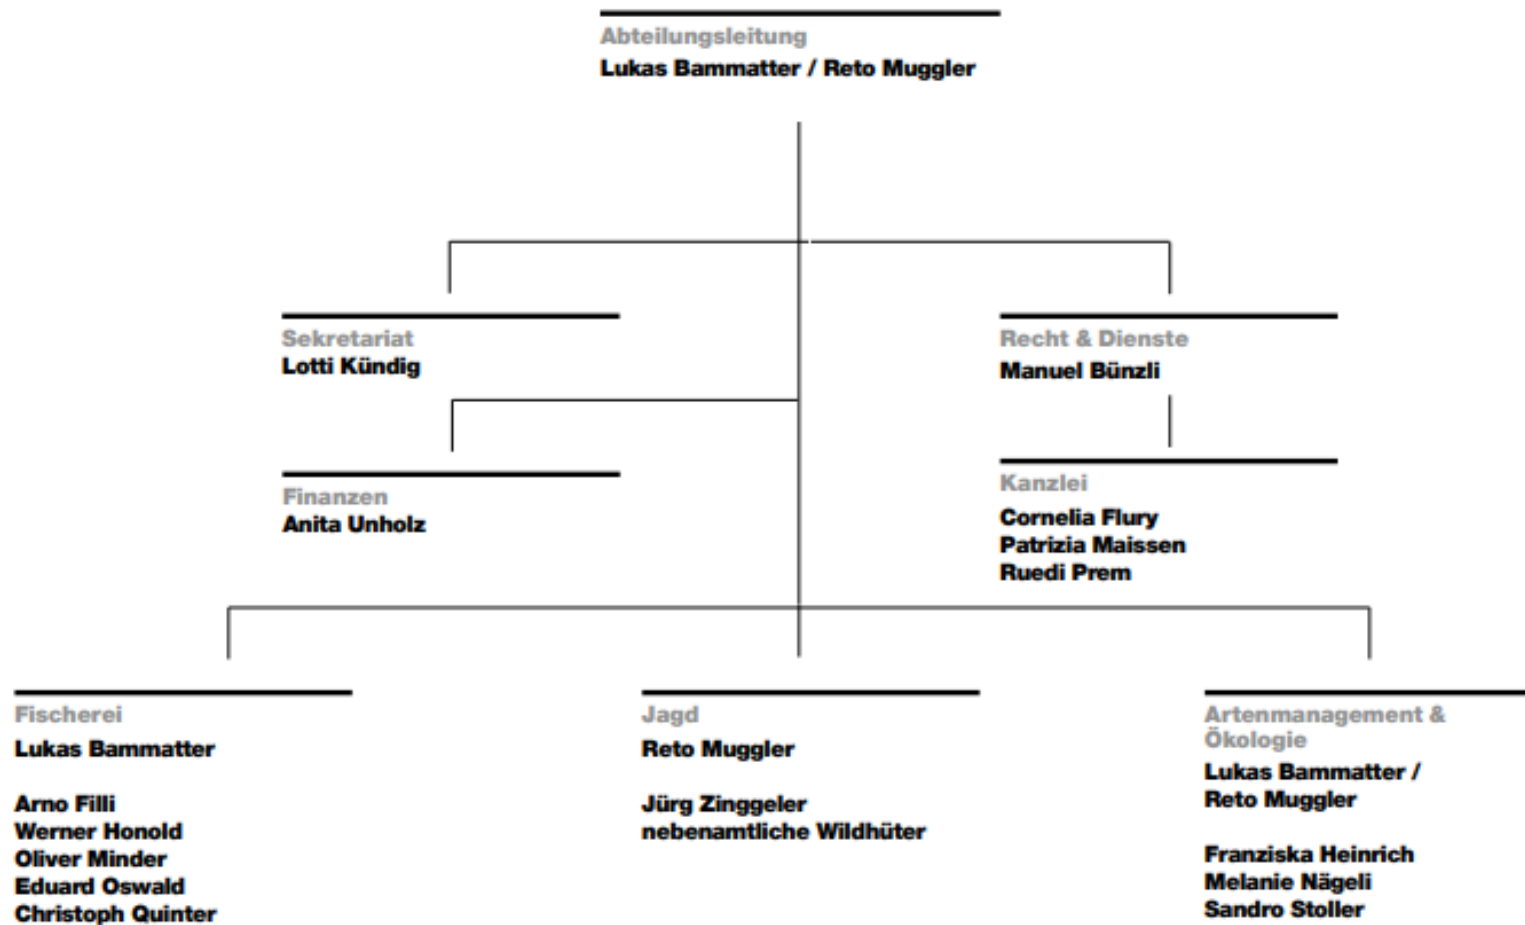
Abteilungsleitung
Lukas Bammatter / Reto Muggler

Sekretariat
Lotti Kündig

Recht & Dienste
Manuel Bünzli

Finanzen
Anita Unholz

Kanzlei
Cornelia Flury
Patrizia Maissen
Ruedi Prem

Fischerei
Lukas Bammatter

Arno Filli
Werner Honold
Oliver Minder
Eduard Oswald
Christoph Quinter

Jagd
Reto Muggler

Jürg Zinggeler
nebenamtliche Wildhüter

Artenmanagement & Ökologie
Lukas Bammatter / Reto Muggler

Franziska Heinrich
Melanie Nägeli
Sandro Stoller